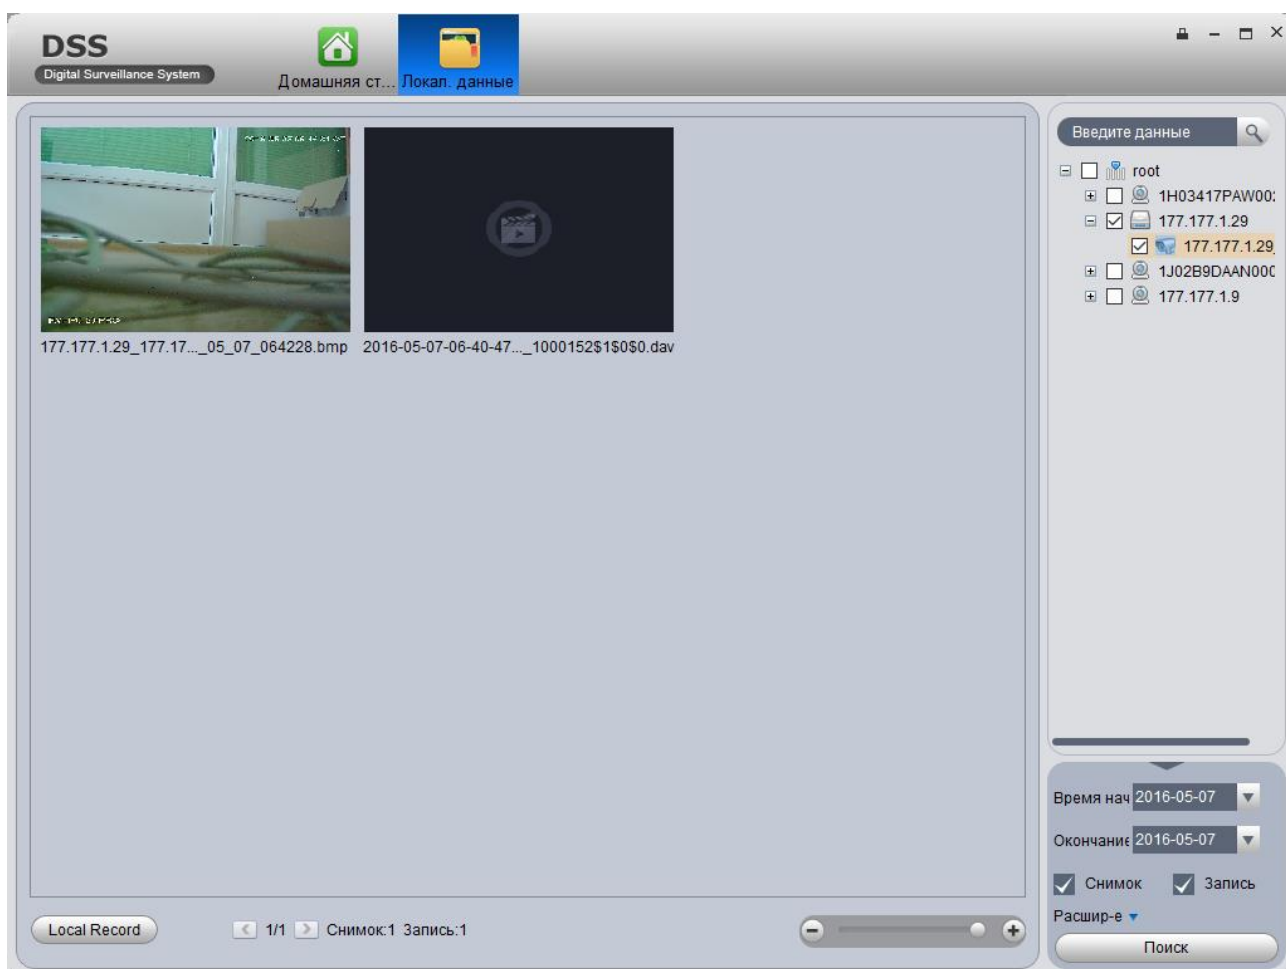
DSS
Digital Surveillance System

Домашняя ст... Локал. данные

177.177.1.29_177.17..._05_07_064228.bmp

2016-05-07-06-40-47..._1000152$1$0$0.dav

Введите данные

root
1H03417PAW00:
177.177.1.29
177.177.1.29
1J02B9DAAN00C
177.177.1.9

Время нач 2016-05-07
Окончание 2016-05-07
Снимок Запись
Расшир-е
Поиск

Local Record
1/1 Снимок:1 Запись:1